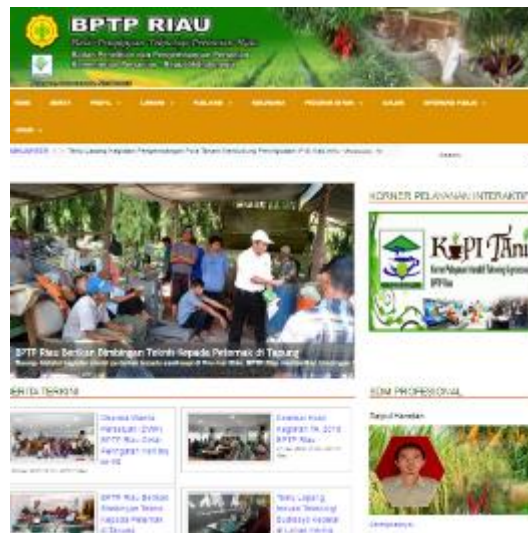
BPTP RIAU

Balai Pengkajian Teknologi Pertanian Riau

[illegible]

BERITA · PROFIL · LAYANAN · PUBLIKASI · KELEMBAGAAN · PROGRAM & KEGIATAN · GALERI · INFORMASI PUBLIK

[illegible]

BPTP Riau Berikan Bimbingan Teknis Kepada Peternak di Tapung

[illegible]

KORNER PELAYANAN INTERAKTIF

KoPI Tani

Korner Pelayanan Interaktif Teknologi Pertanian BPTP Riau

BERITA TERKINI

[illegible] BPTP Riau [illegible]

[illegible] BPTP Riau

BPTP Riau Berikan Bimbingan Teknis Kepada Peternak di Tapung

Temu Lapang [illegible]

SDM PROFESIONAL

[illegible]